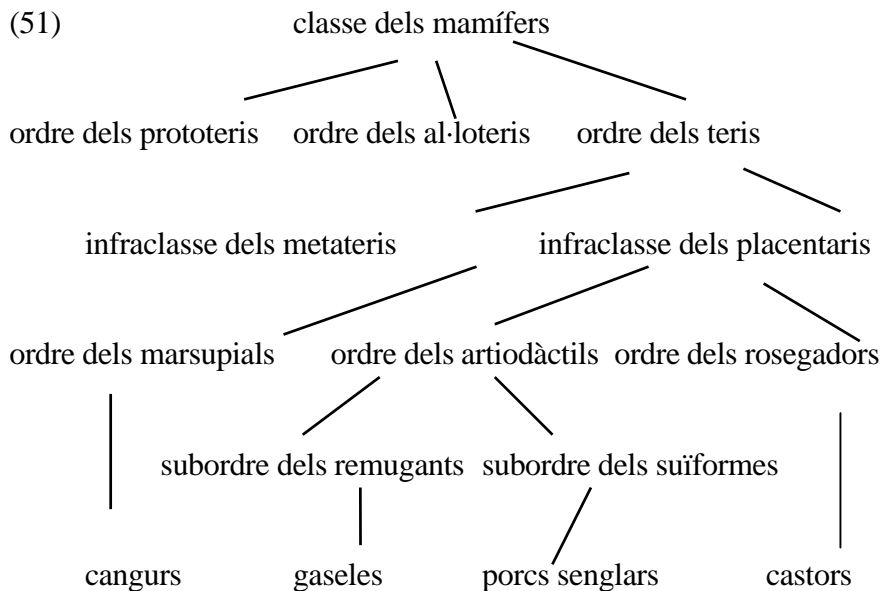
(51) classe dels mamífers

ordre dels prototeris ordre dels al·loteris ordre dels teris

infraclasse dels metateris infraclasse dels placentaris

ordre dels marsupials ordre dels artiodàctils ordre dels rosegadors

subordre dels remugants subordre dels suïformes

cangurs gaseles porcs senglars castors